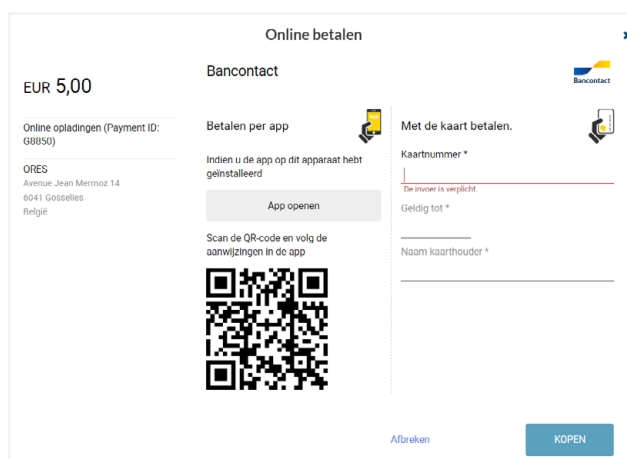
Online betalen

×

EUR 5,00

Online opladingen (Payment ID: G8850)

ORES
Avenue Jean Mermoz 14
6041 Gosselies
België

Bancontact

Bancontact

Betalen per app

Indien u de app op dit apparaat hebt geïnstalleerd

App openen

Scan de QR-code en volg de aanwijzingen in de app

Met de kaart betalen.

Kaartnummer *

De invoer is verplicht

Geldig tot *

Naam kaarthouder *

Afbreken

KOPEN